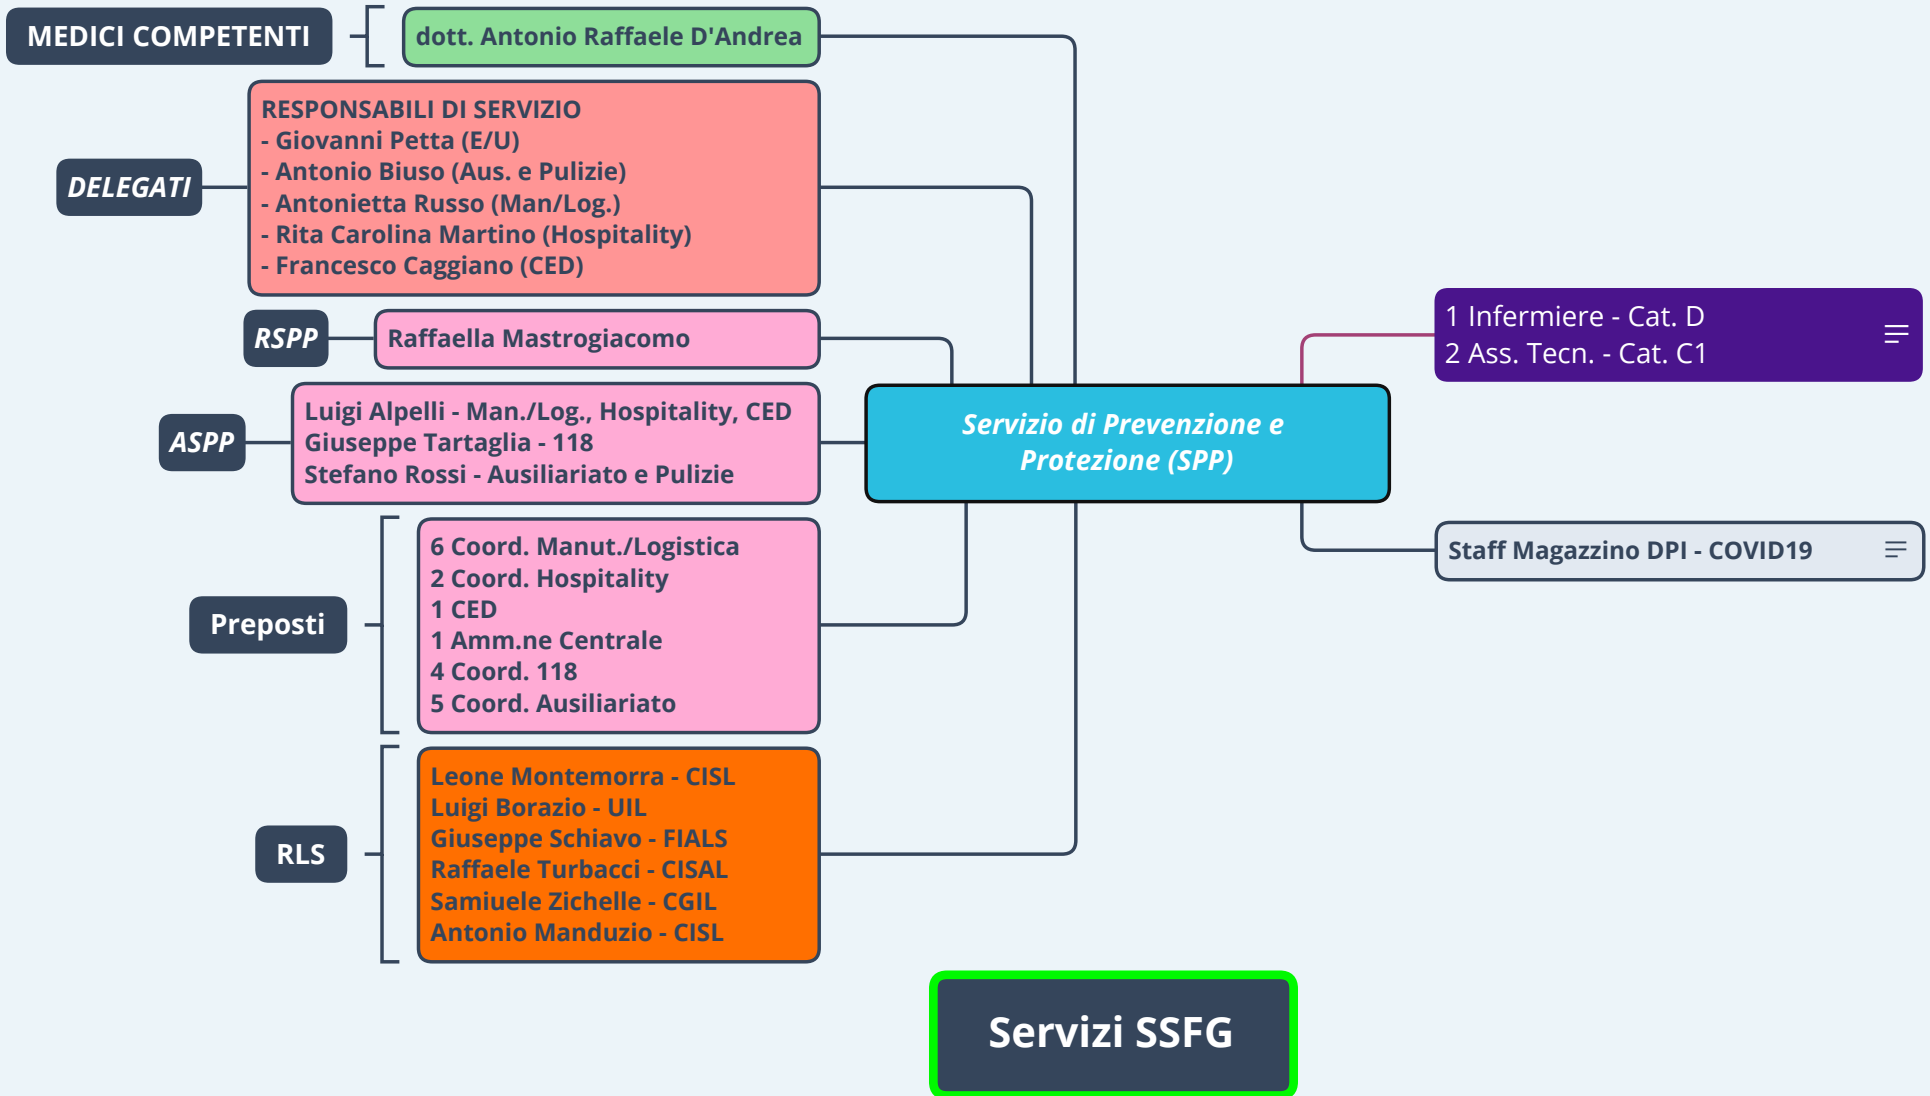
MEDICI COMPETENTI

dott. Antonio Raffaele D'Andrea

DELEGATI

RESPONSABILI DI SERVIZIO
- Giovanni Petta (E/U)
- Antonio Biuso (Aus. e Pulizie)
- Antonietta Russo (Man/Log.)
- Rita Carolina Martino (Hospitality)
- Francesco Caggiano (CED)

RSPP

Raffaella Mastrogiacomo

ASPP

Luigi Alpelli - Man./Log., Hospitality, CED
Giuseppe Tartaglia - 118
Stefano Rossi - Ausiliariato e Pulizie

Servizio di Prevenzione e Protezione (SPP)

1 Infermiere - Cat. D
2 Ass. Tecn. - Cat. C1

Staff Magazzino DPI - COVID19

Preposti

6 Coord. Manut./Logistica
2 Coord. Hospitality
1 CED
1 Amm.ne Centrale
4 Coord. 118
5 Coord. Ausiliariato

RLS

Leone Montemorra - CISL
Luigi Borazio - UIL
Giuseppe Schiavo - FIALS
Raffaele Turbacci - CISAL
Samiuele Zichelle - CGIL
Antonio Manduzio - CISL

Servizi SSFG